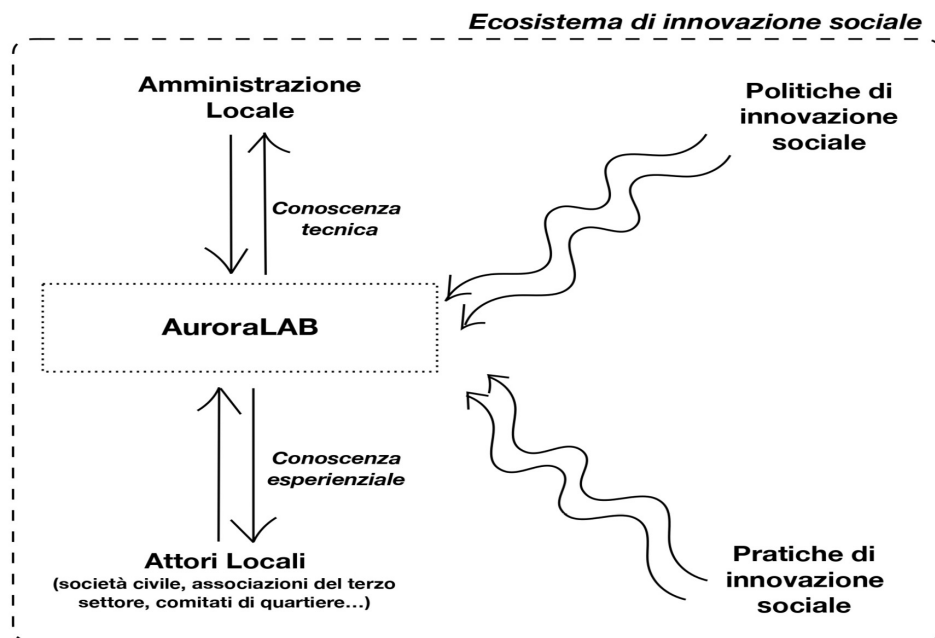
Ecosistema di innovazione sociale

Amministrazione Locale

Politiche di innovazione sociale

Conoscenza tecnica

AuroraLAB

Conoscenza esperienziale

Attori Locali (società civile, associazioni del terzo settore, comitati di quartiere...)

Pratiche di innovazione sociale